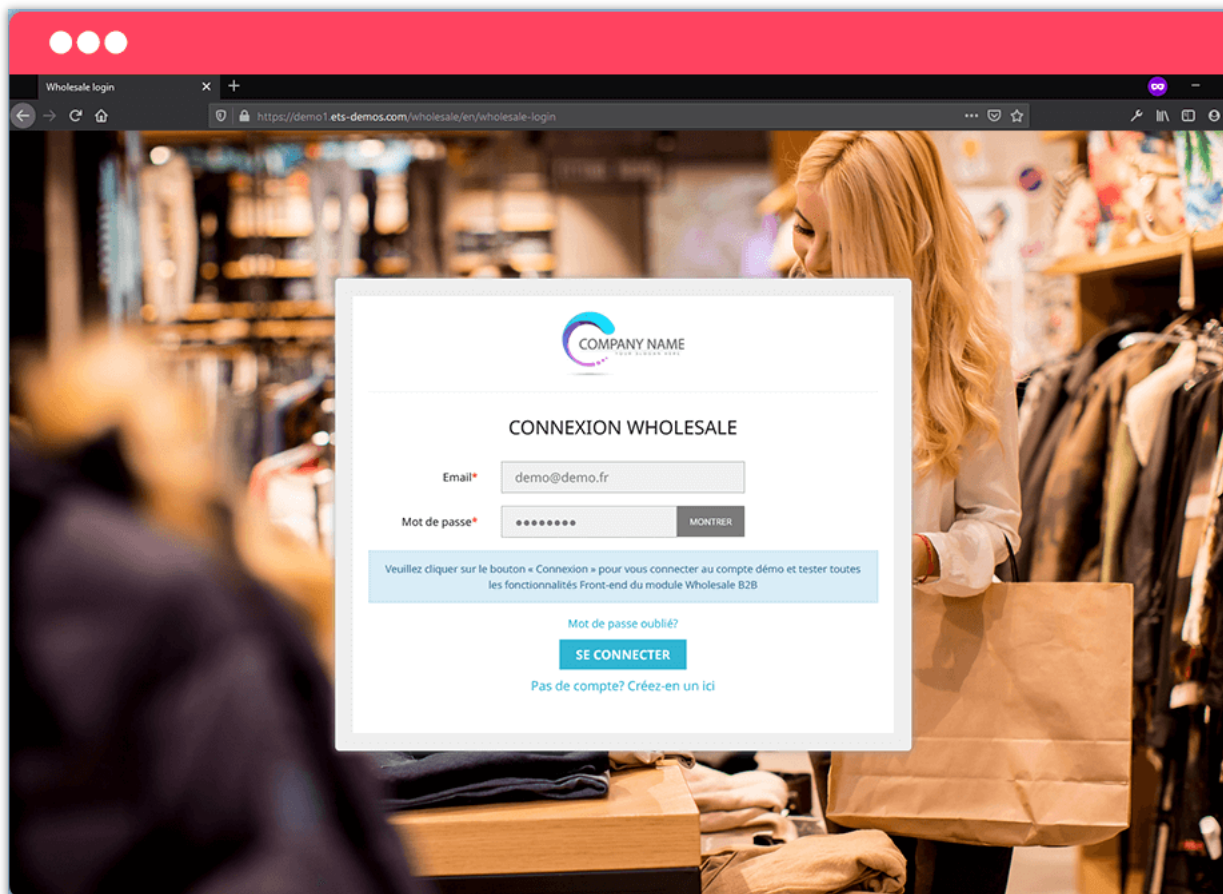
Wholesale login ×  +

https://demo1.ets-demos.com/wholesale/en/wholesale-login

COMPANY NAME
YOUR SLOGAN HERE

CONNEXION WHOLESALE

Email* demo@demo.fr

Mot de passe* •••••••• MONTRER

Veuillez cliquer sur le bouton « Connexion » pour vous connecter au compte démo et tester toutes les fonctionnalités Front-end du module Wholesale B2B

Mot de passe oublié?

SE CONNECTER

Pas de compte? Créez-en un ici